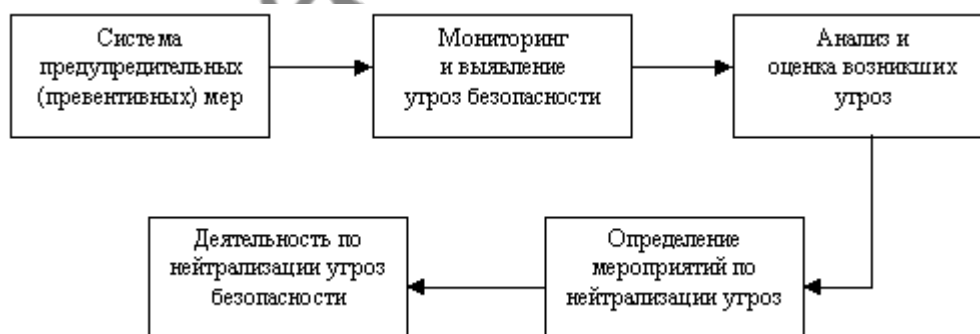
Система предупредительных (превентивных) мер

Мониторинг и выявление угроз безопасности

Анализ и оценка возникших угроз

Определение мероприятий по нейтрализации угроз

Деятельность по нейтрализации угроз безопасности